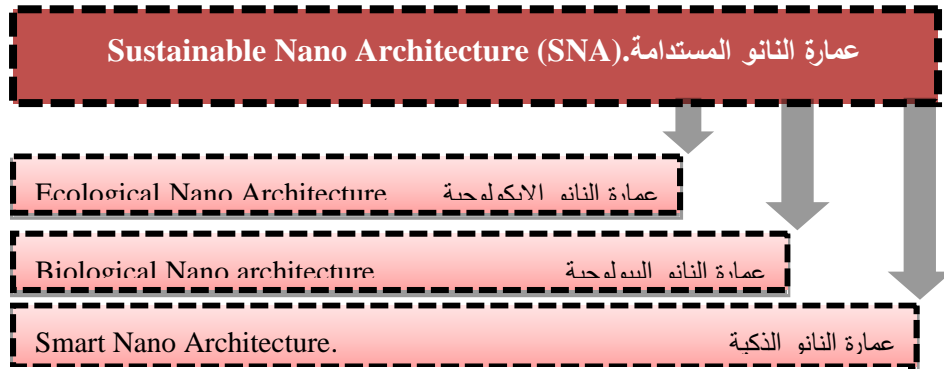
عمارة النانو المستدامة.Sustainable Nano Architecture (SNA)

Ecological Nano Architecture عمارة النانو الايكولوجية

Biological Nano architecture عمارة النانو البيولوجية

Smart Nano Architecture. عمارة النانو الذكية